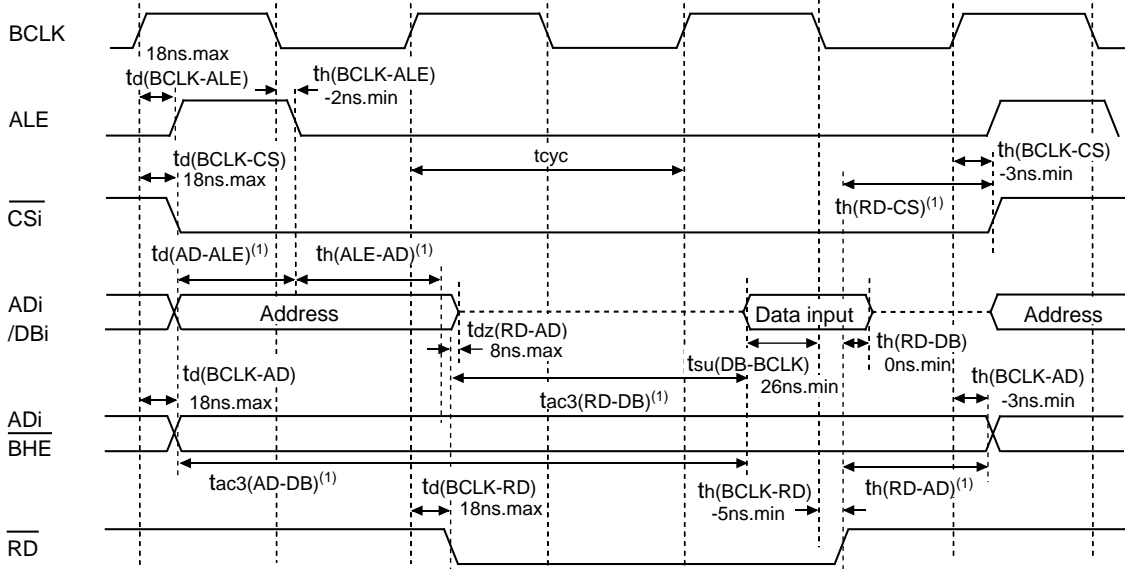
BCLK
18ns.max
td(BCLK-ALE)
th(BCLK-ALE)
-2ns.min
ALE
td(BCLK-CS)
18ns.max
tcyc
th(BCLK-CS)
-3ns.min
$\overline{CSi}$
th(RD-CS)$^{(1)}$
td(AD-ALE)$^{(1)}$
th(ALE-AD)$^{(1)}$
ADi
/DBi
Address
Data input
Address
tdz(RD-AD)
8ns.max
th(RD-DB)
0ns.min
tsu(DB-BCLK)
26ns.min
td(BCLK-AD)
18ns.max
tac3(RD-DB)$^{(1)}$
th(BCLK-AD)
-3ns.min
ADi
$\overline{BHE}$
tac3(AD-DB)$^{(1)}$
td(BCLK-RD)
18ns.max
th(BCLK-RD)
-5ns.min
th(RD-AD)$^{(1)}$
$\overline{RD}$